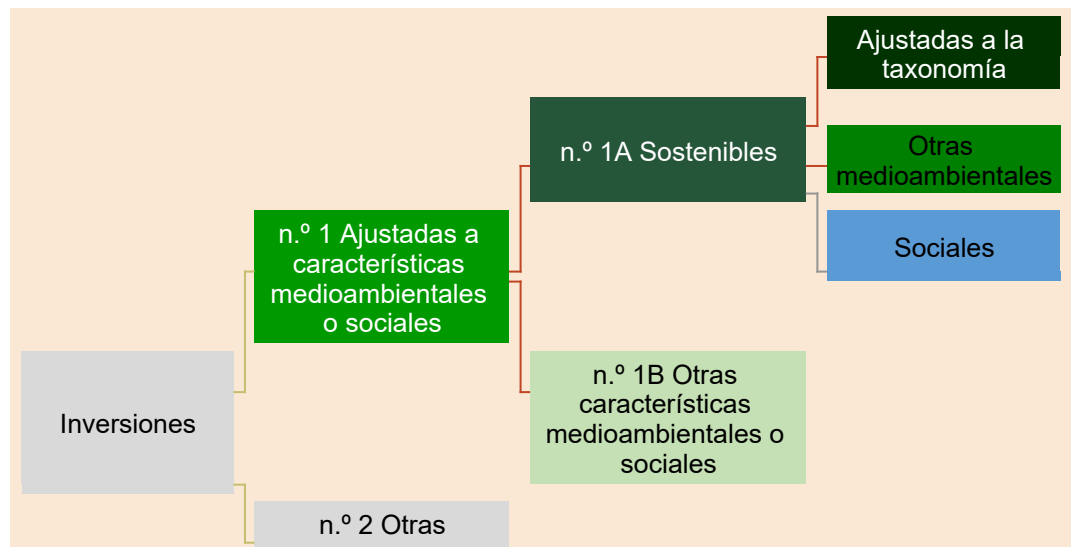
Inversiones

n.º 1 Ajustadas a características medioambientales o sociales

n.º 2 Otras

n.º 1A Sostenibles

n.º 1B Otras características medioambientales o sociales

Ajustadas a la taxonomía

Otras medioambientales

Sociales